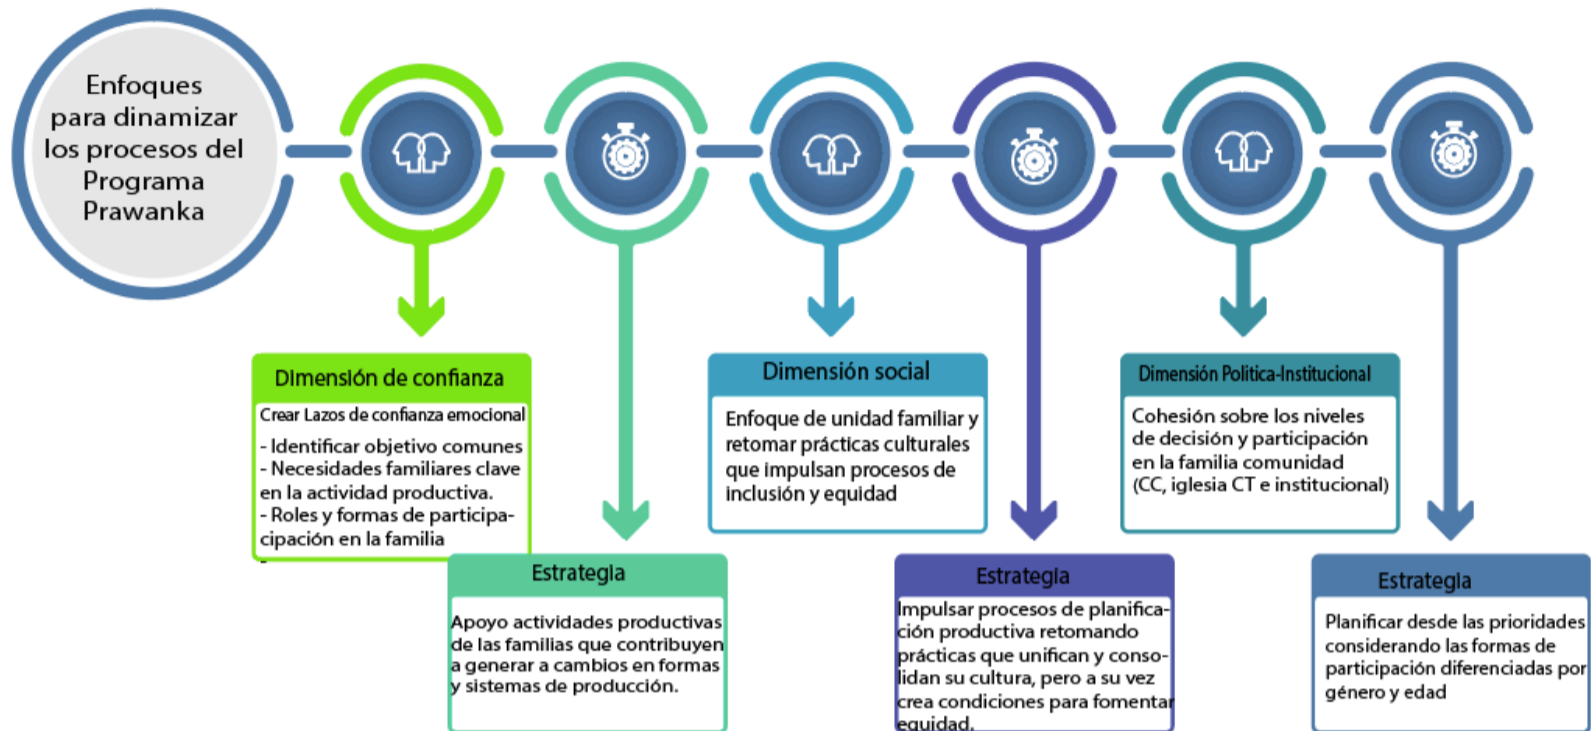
Enfoques para dinamizar los procesos del Programa Prawanka

Dimensión de confianza

Crear Lazos de confianza emocional

- Identificar objetivo comunes
- Necesidades familiares clave en la actividad productiva.
- Roles y formas de participación en la familia

Estrategia

Apoyo actividades productivas de las familias que contribuyen a generar a cambios en formas y sistemas de producción.

Dimensión social

Enfoque de unidad familiar y retomar prácticas culturales que impulsan procesos de inclusión y equidad

Estrategia

Impulsar procesos de planificación productiva retomando prácticas que unifican y consolidan su cultura, pero a su vez crea condiciones para fomentar equidad.

Dimensión Politica-Institucional

Cohesión sobre los niveles de decisión y participación en la familia comunidad (CC, iglesia CT e institucional)

Estrategia

Planificar desde las prioridades considerando las formas de participación diferenciadas por género y edad